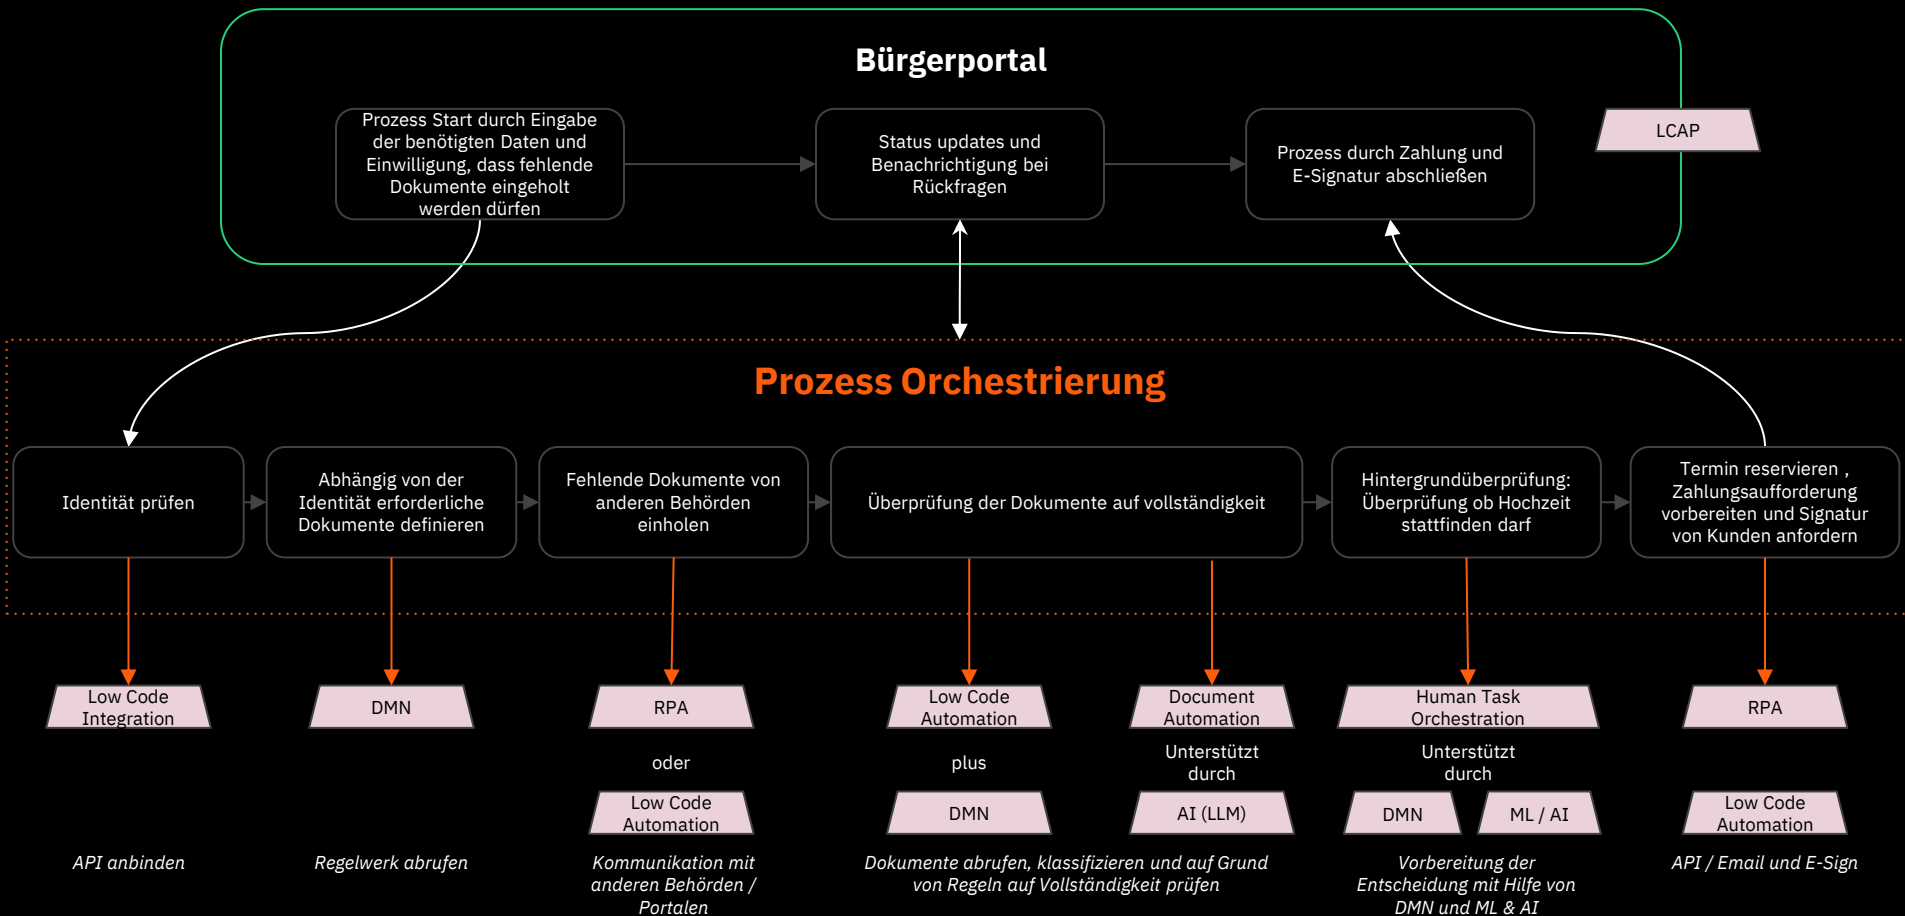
Bürgerportal

Prozess Start durch Eingabe der benötigten Daten und Einwilligung, dass fehlende Dokumente eingeholt werden dürfen

Status updates und Benachrichtigung bei Rückfragen

Prozess durch Zahlung und E-Signatur abschließen

LCAP

Prozess Orchestrierung

Identität prüfen

Abhängig von der Identität erforderliche Dokumente definieren

Fehlende Dokumente von anderen Behörden einholen

Überprüfung der Dokumente auf vollständigkeit

Hintergrundüberprüfung: Überprüfung ob Hochzeit stattfinden darf

Termin reservieren , Zahlungsaufforderung vorbereiten und Signatur von Kunden anfordern

Low Code Integration

DMN

RPA

oder

Low Code Automation

Low Code Automation

plus

DMN

Document Automation

Unterstützt durch

AI (LLM)

Human Task Orchestration

Unterstützt durch

DMN

ML / AI

RPA

Low Code Automation

API anbinden

Regelwerk abrufen

Kommunikation mit anderen Behörden / Portalen

Dokumente abrufen, klassifizieren und auf Grund von Regeln auf Vollständigkeit prüfen

Vorbereitung der Entscheidung mit Hilfe von DMN und ML & AI

API / Email und E-Sign